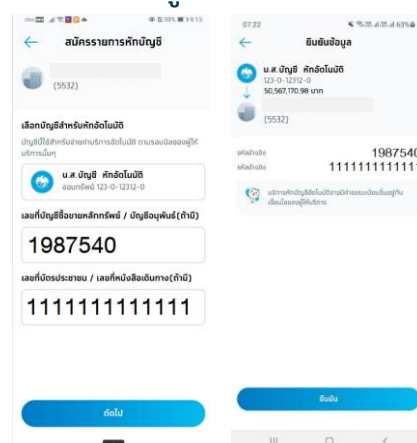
สมัครรายการหักบัญชี

(5532)

เลือกบัญชีสำหรับหักอัตโนมัติ

บัญชีนี้ใช้สำหรับชำระค่าบริการอัตโนมัติ ตามรอบบิลของผู้ให้บริการนั้นๆ

น.ส. บัญชี หักอัตโนมัติ
ออมทรัพย์ 123-0-12312-0

เลขที่บัญชีซื้อขายหลักทรัพย์ / บัญชีอนุพันธ์ (ถ้ามี)

1987540

เลขที่บัตรประชาชน / เลขที่หนังสือเดินทาง (ถ้ามี)

1111111111111

ถัดไป

07:22

ยืนยันข้อมูล

น.ส. บัญชี หักอัตโนมัติ
123-0-12312-0
50,567,170.98 บาท

(5532)

รหัสอ้างอิง 1987540
รหัสอ้างอิง 1111111111111

บริการหักบัญชีอัตโนมัติจะมีค่าธรรมเนียมขึ้นอยู่กับเงื่อนไขของผู้ให้บริการ

ยืนยัน